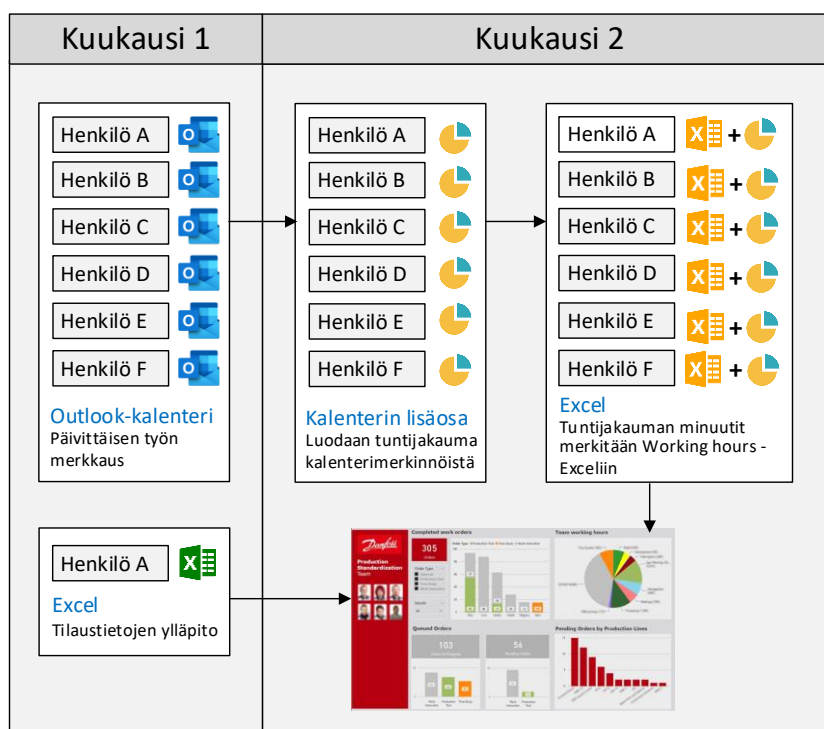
Kuukausi 1

Kuukausi 2

Henkilö A
Henkilö B
Henkilö C
Henkilö D
Henkilö E
Henkilö F

Outlook-kalenteri
Päivittäisen työn merkkaus

Henkilö A
Henkilö B
Henkilö C
Henkilö D
Henkilö E
Henkilö F

Kalenterin lisäosa
Luodaan tuntijakauma kalenterimerkinnöistä

Henkilö A +
Henkilö B +
Henkilö C +
Henkilö D +
Henkilö E +
Henkilö F +

Excel
Tuntijakauman minuutit merkitään Working hours -Exceliin

Henkilö A

Excel
Tilaustietojen ylläpito

Danfoss
Production Standardization Team

Completed work orders
305
Orders

Team working hours

Queued Orders
103
56

Pending Orders by Production Lines